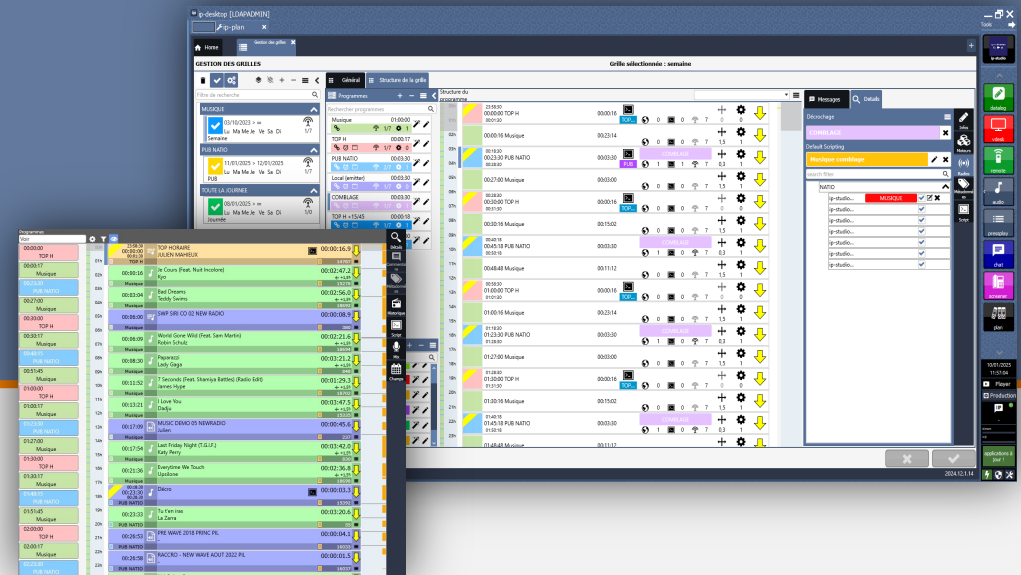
ip-desktop [LOAPADMIN]
ip-plan
Home
Gestion des grilles
GESTION DES GRILLES
Grille sélectionnée : semaine
Général
Structure de la grille
Filtre de recherche
MUSIQUE
03/10/2023 > ∞
Lu Ma Me Je Ve Sa Di
Semaine
1/7
PUB NATIO
11/01/2025 > 12/01/2025
Lu Ma Me Je Ve Sa Di
PUB
1/7
TOUTE LA JOURNEE
08/01/2025 > ∞
Lu Ma Me Je Ve Sa Di
Journée
1/0
Programmes
Rechercher programmes
Musique 01:00:00
TOP H 00:00:17
PUB NATIO 00:03:30
Local (emitter) 00:03:30
COMBLAGE 00:03:30
TOP H + 15/45 00:00:18
Structure du programme
00:00:00 TOP H 00:00:16
00:00:16 Musique 00:23:14
00:23:30 PUB NATIO 00:03:30
00:27:00 Musique 00:03:00
00:30:00 TOP H 00:00:16
00:30:16 Musique 00:15:02
00:45:18 PUB NATIO 00:03:30
00:48:48 Musique 00:11:12
01:00:00 TOP H 00:00:16
01:00:16 Musique 00:23:14
01:23:30 PUB NATIO 00:03:30
01:27:00 Musique 00:03:00
01:30:00 TOP H 00:00:16
01:30:16 Musique 00:15:02
01:45:18 PUB NATIO 00:03:30
01:48:48 Musique 00:11:17
COMBLAGE
Messages
Détails
Décrochage
COMBLAGE
Default Scripting
Musique comblage
search filter
NATIO
ip-studio... MUSIQUE
ip-studio...
ip-studio...
ip-studio...
ip-studio...
ip-studio...
ip-studio...
Infos
Réseaux
Radios
Scripts
2024.12.1.14
Tools
ip-studio
datalog
cdesk
remote
audio
preorplay
chat
screener
plan
10/01/2025
11:57:04
Player
Production
Applications à jour !
Programmes
Voir
00:00:00 TOP H
00:00:17 Musique
00:23:30 PUB NATIO
00:27:00 Musique
00:30:00 TOP H
00:30:17 Musique
00:45:17 PUB NATIO
00:51:45 Musique
01:00:00 TOP H
01:00:17 Musique
01:23:30 PUB NATIO
01:27:00 Musique
01:30:17 Musique
01:45:17 PUB NATIO
01:51:45 Musique
02:00:00 TOP H
02:00:17 Musique
02:23:30 PUB NATIO
TOP HORAIRE
JULIEN MAHIEUX
00:00:16.9
00:00:16 Je Cours (Feat. Nuit Incolore) Kyo 00:02:47.2
00:03:04 Bad Dreams Teddy Swims 00:02:56.0
00:06:00 SWP SIRI CO 02 NEW RADIO 00:00:08.9
00:06:09 World Gone Wild (Feat. Sam Martin) Robin Schulz 00:02:21.6
00:08:30 Paparazzi Lady Gaga 00:03:21.2
00:11:52 7 Seconds (Feat. Shamiya Battles) (Radio Edit) James Hype 00:01:29.3
00:13:21 I Love You Dadju 00:03:47.5
00:17:09 MUSIC DEMO 05 NEWRADIO Julien 00:00:45.6
00:17:54 Last Friday Night (T.G.I.F.) Katy Perry 00:03:42.0
00:21:36 Everytime We Touch Upsilone 00:02:36.8
00:23:30 Déco 00:00:03.3
PUB NATIO
00:23:33 Tu t'en vas La Zarra 00:03:20.6
PUB NATIO
00:26:53 PRE WAVE 2018 FRINC PIL 00:00:04.1
00:26:58 RACCRO - NEW WAVE AOUT 2022 PIL 00:00:03.3
Détails
Historique
Scripts
Mic
Champs